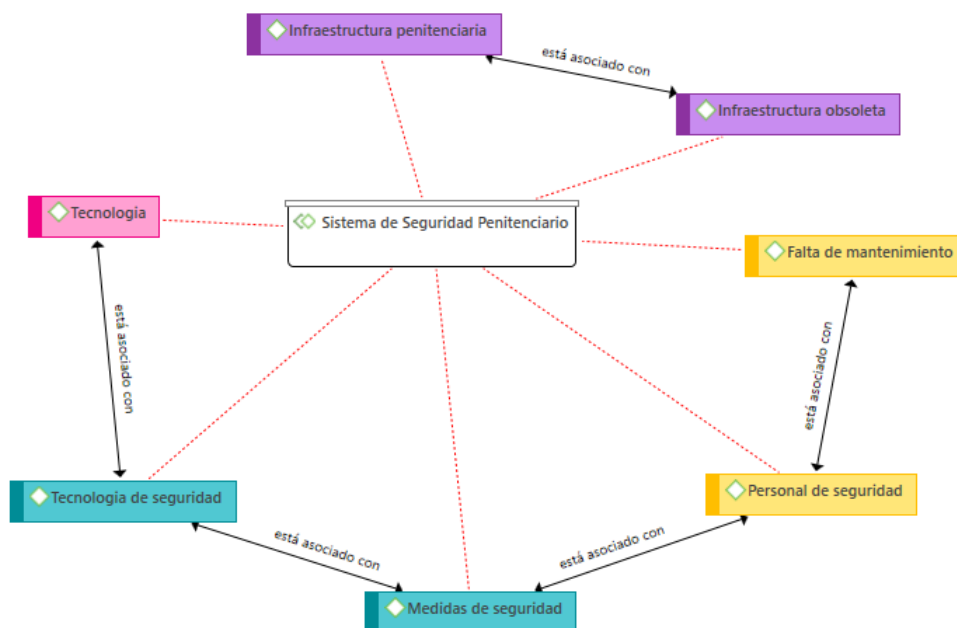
Infraestructura penitenciaria

está asociado con

Infraestructura obsoleta

Tecnología

Sistema de Seguridad Penitenciario

Falta de mantenimiento

está asociado con

está asociado con

Tecnología de seguridad

Personal de seguridad

está asociado con

está asociado con

Medidas de seguridad